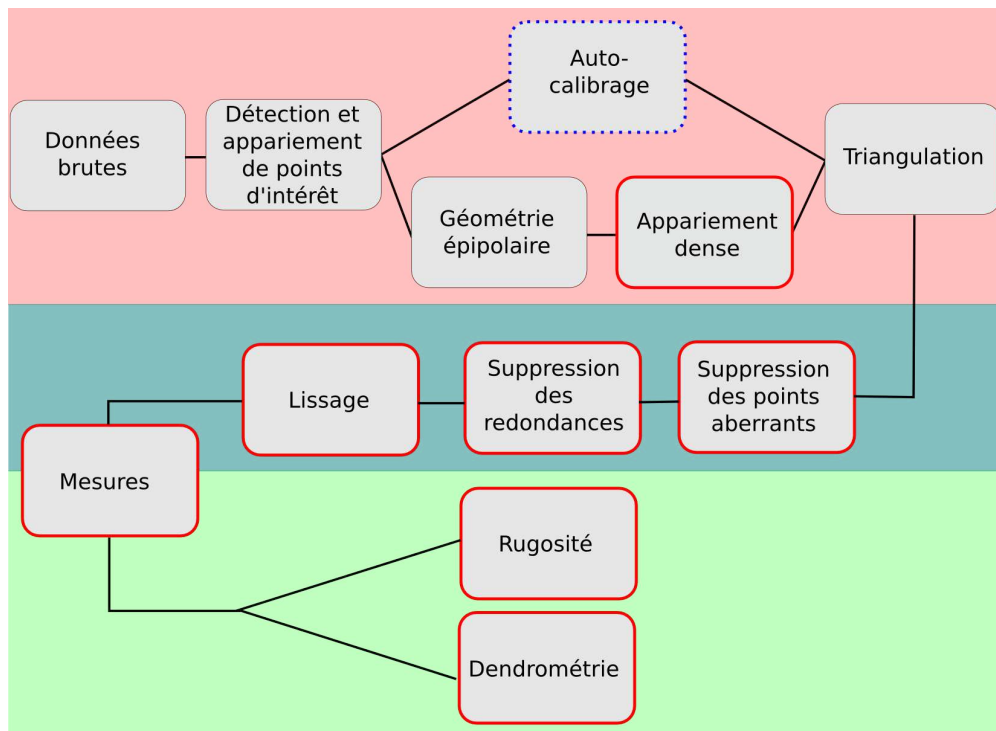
Données brutes

Détection et appariement de points d'intérêt

Auto-calibrage

Géométrie épipolaire

Appariement dense

Triangulation

Suppression des points aberrants

Suppression des redondances

Lissage

Mesures

Rugosité

Dendrométrie